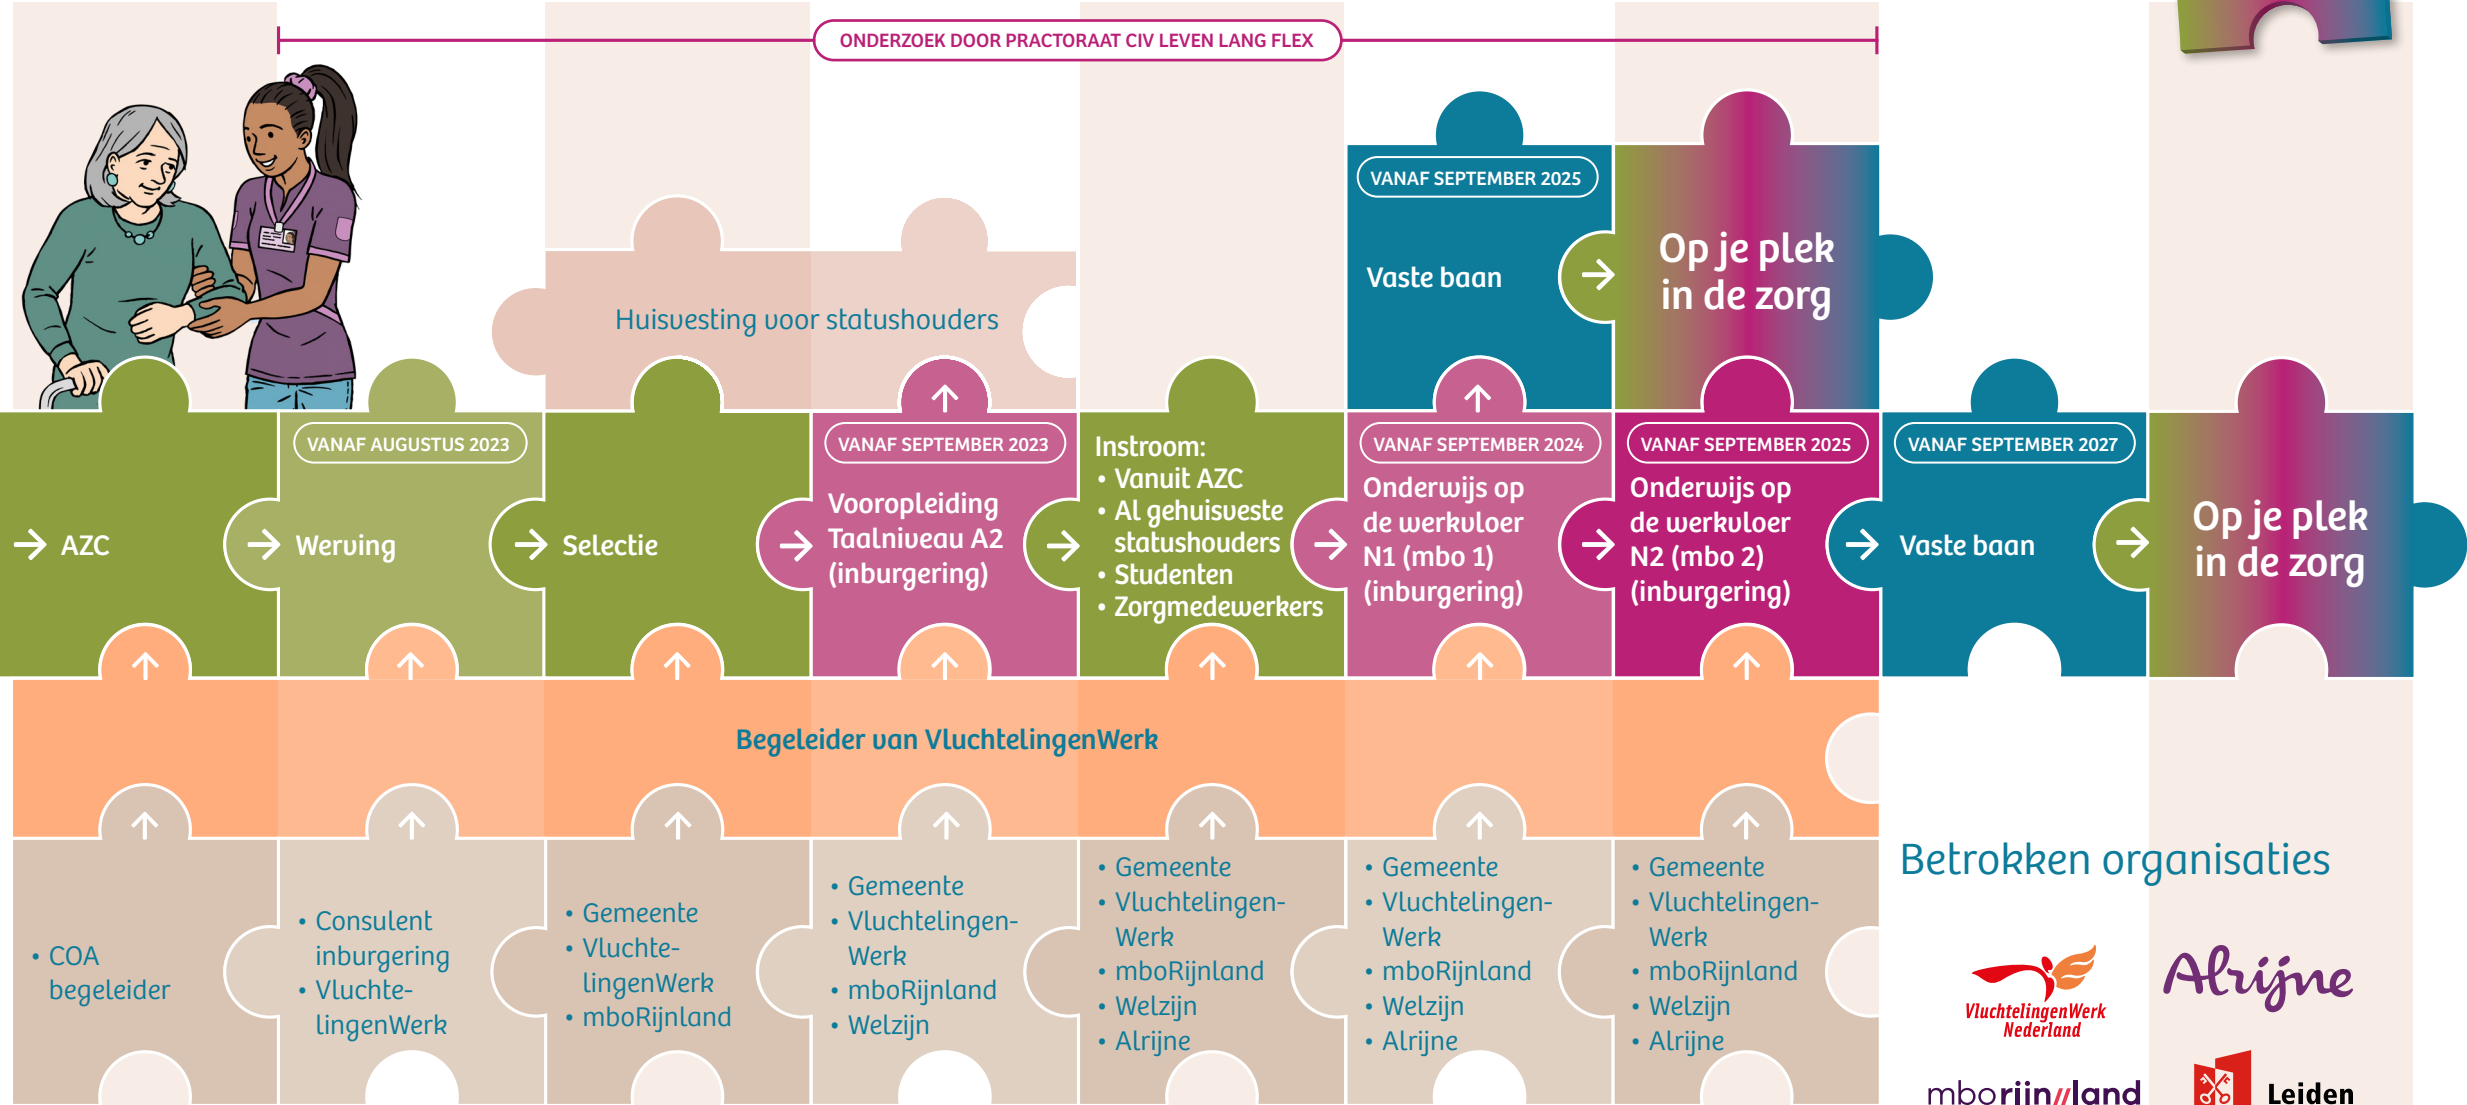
ONDERZOEK DOOR PRACTORAAT CIV LEVEN LANG FLEX

Huisvesting voor statushouders

VANAF SEPTEMBER 2025

Vaste baan

Op je plek in de zorg

AZC

VANAF AUGUSTUS 2023

Werving

Selectie

VANAF SEPTEMBER 2023

Vooropleiding Taalniveau A2 (inburgering)

Instroom:
• Vanuit AZC
• Al gehuisveste statushouders
• Studenten
• Zorgmedewerkers

VANAF SEPTEMBER 2024

Onderwijs op de werkvloer N1 (mbo 1) (inburgering)

VANAF SEPTEMBER 2025

Onderwijs op de werkvloer N2 (mbo 2) (inburgering)

VANAF SEPTEMBER 2027

Vaste baan

Op je plek in de zorg

Begeleider van VluchtelingenWerk

• COA begeleider

• Consulent inburgering
• Vluchtelingen​Werk

• Gemeente
• VluchtelingenWerk
• mboRijnland

• Gemeente
• Vluchtelingen-Werk
• mboRijnland
• Welzijn

• Gemeente
• Vluchtelingen-Werk
• mboRijnland
• Welzijn
• Alrijne

• Gemeente
• Vluchtelingen-Werk
• mboRijnland
• Welzijn
• Alrijne

• Gemeente
• Vluchtelingen-Werk
• mboRijnland
• Welzijn
• Alrijne

Betrokken organisaties

VluchtelingenWerk Nederland

Alrijne

mborijnland

Leiden